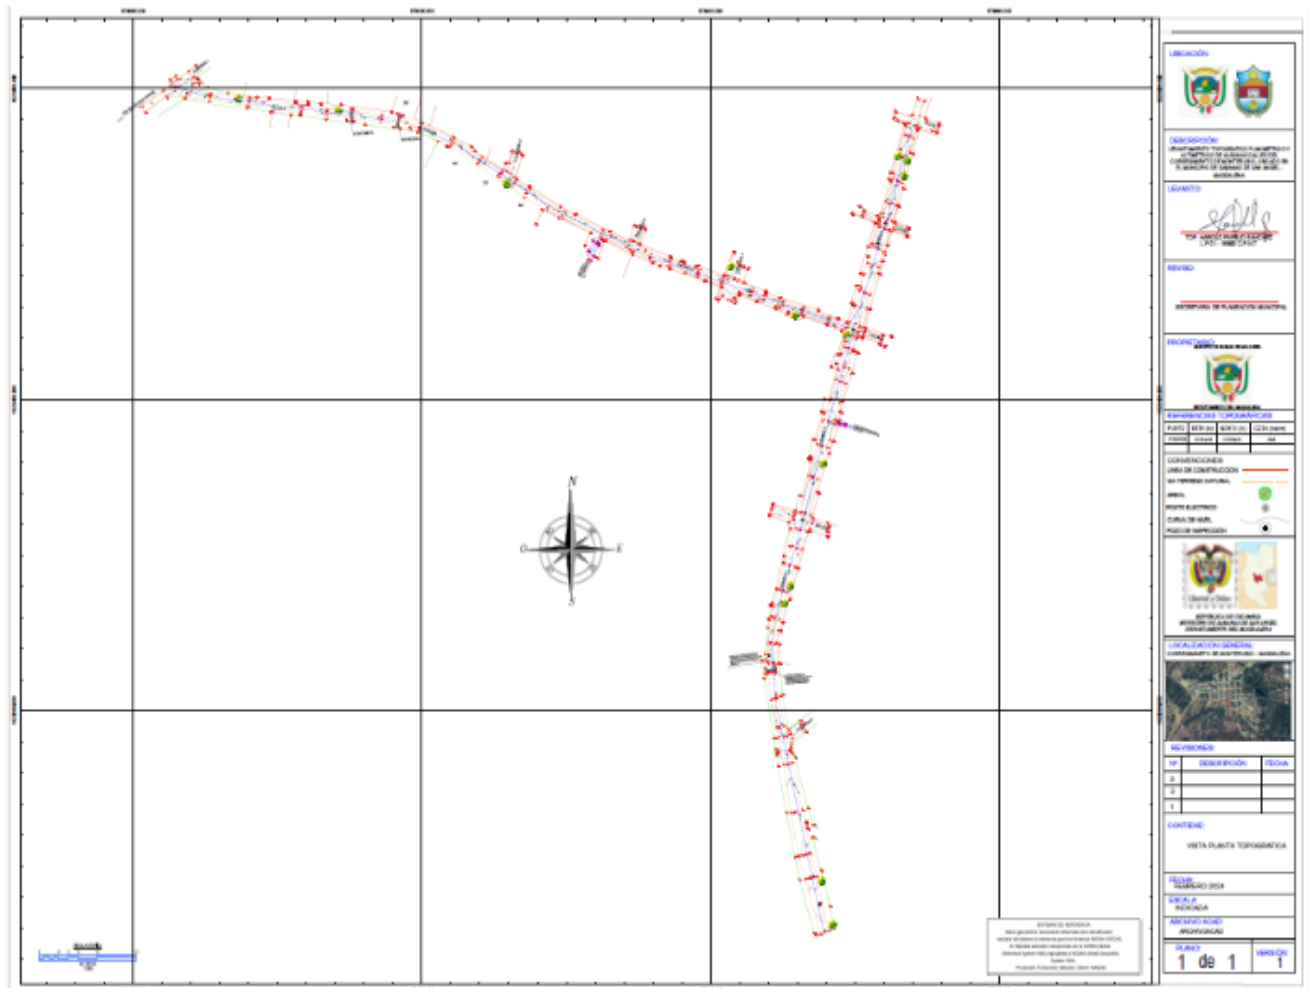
N
O
E
S

UBICACIÓN

DESCRIPCIÓN
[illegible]

LEVANTÓ
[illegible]

REVISÓ
SECRETARIO DE PLANEACIÓN MUNICIPAL

PROPIETARIO

REFERENCIAS TOPOGRÁFICAS
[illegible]

CONVENCIONES
LINEA DE CONSTRUCCIÓN
VIA TERRENO NATURAL
ARBOL
POSTE ELECTRICO
CURVA DE NIVEL
POZO DE INSPECCIÓN

REPÚBLICA DE COLOMBIA
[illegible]

LOCALIZACIÓN GENERAL
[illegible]

REVISIONES
| Nº | DESCRIPCIÓN | FECHA |
|---|---|---|
| 3 | | |
| 2 | | |
| 1 | | |

CONTIENE
VISTA PLANTA TOPOGRÁFICA

FECHA
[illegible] 2024

ESCALA
INDICADA

ARCHIVO ACAD
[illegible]

PLANO
1 de 1

VERSIÓN
1

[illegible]